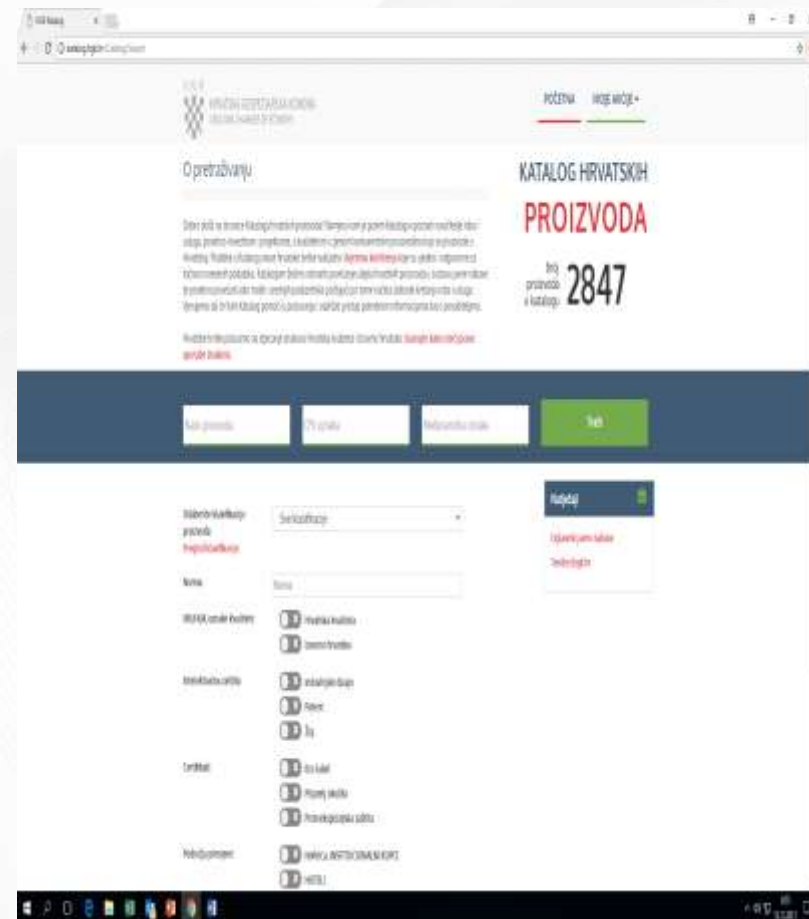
HRVATSKA GOSPODARSKA KOMORA

POČETNA MOJE HKOĐ

O pretraživanju

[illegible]

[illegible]

KATALOG HRVATSKIH

PROIZVODA

broj proizvoda u katalogu 2847

Naziv proizvoda

Traži

Odaberite klasifikaciju proizvoda

Sve klasifikacije

Norma

Hrvatska kvaliteta

Izvorno hrvatsko

Certifikati

Područja primjene

HOTELI

Najčešći

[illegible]